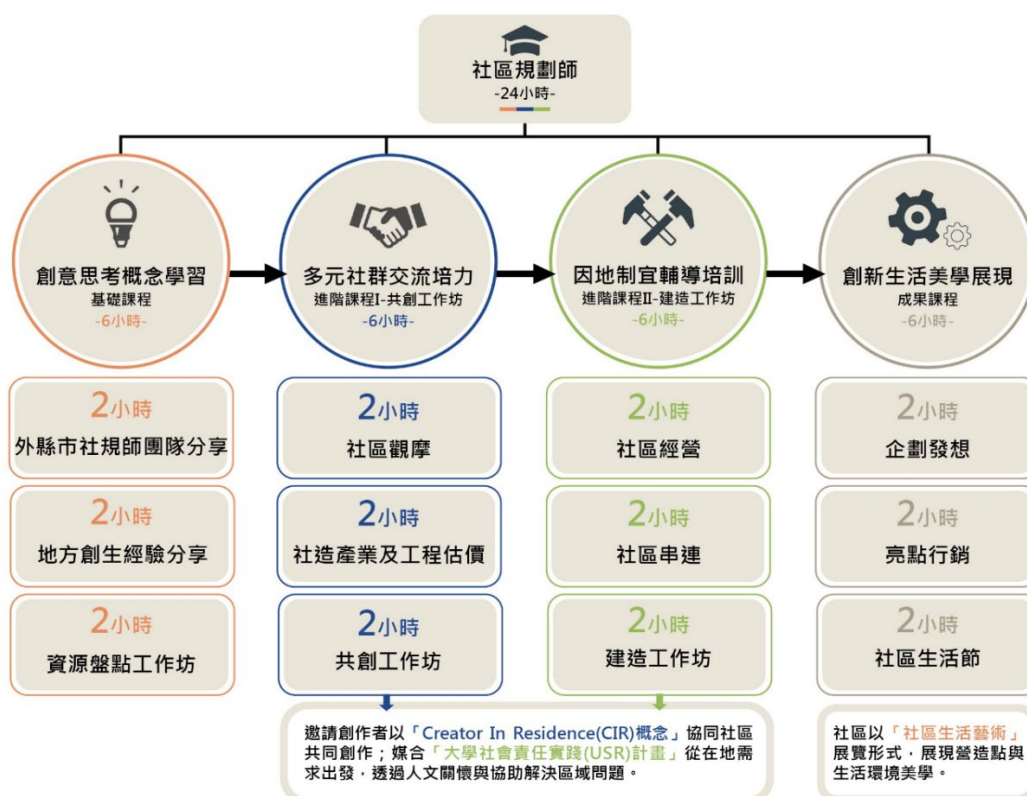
社區規劃師
-24小時-

創意思考概念學習
基礎課程
-6小時-

多元社群交流培力
進階課程I-共創工作坊
-6小時-

因地制宜輔導培訓
進階課程II-建造工作坊
-6小時-

創新生活美學展現
成果課程
-6小時-

2小時
外縣市社規師團隊分享

2小時
地方創生經驗分享

2小時
資源盤點工作坊

2小時
社區觀摩

2小時
社造產業及工程估價

2小時
共創工作坊

2小時
社區經營

2小時
社區串連

2小時
建造工作坊

2小時
企劃發想

2小時
亮點行銷

2小時
社區生活節

邀請創作者以「Creator In Residence(CIR)概念」協同社區共同創作；媒合「大學社會責任實踐(USR)計畫」從在地需求出發，透過人文關懷與協助解決區域問題。

社區以「社區生活藝術」展覽形式，展現營造點與生活環境美學。